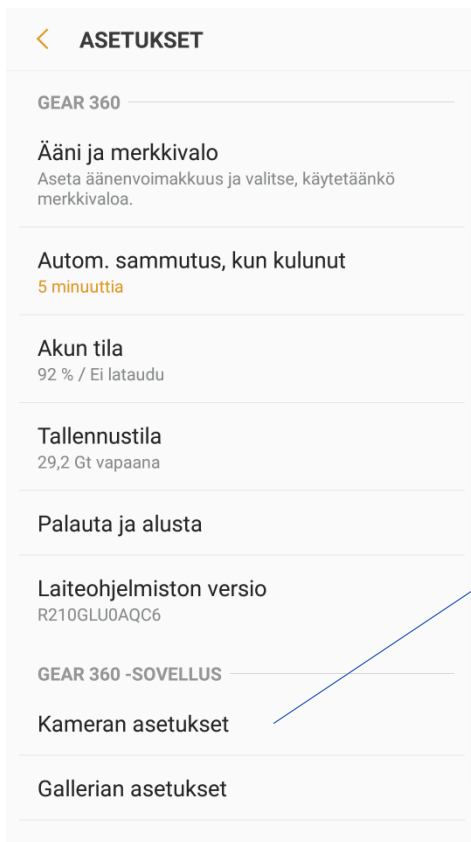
< ASETUKSET

GEAR 360

Ääni ja merkkivalo
Aseta äänenvoimakkuus ja valitse, käytetäänkö merkkivaloa.

Autom. sammutus, kun kulunut
5 minuuttia

Akun tila
92 % / Ei lataudu

Tallennustila
29,2 Gt vapaana

Palauta ja alusta

Laiteohjelmiston versio
R210GLU0AQC6

GEAR 360 -SOVELLUS

Kameran asetukset

Gallerian asetukset